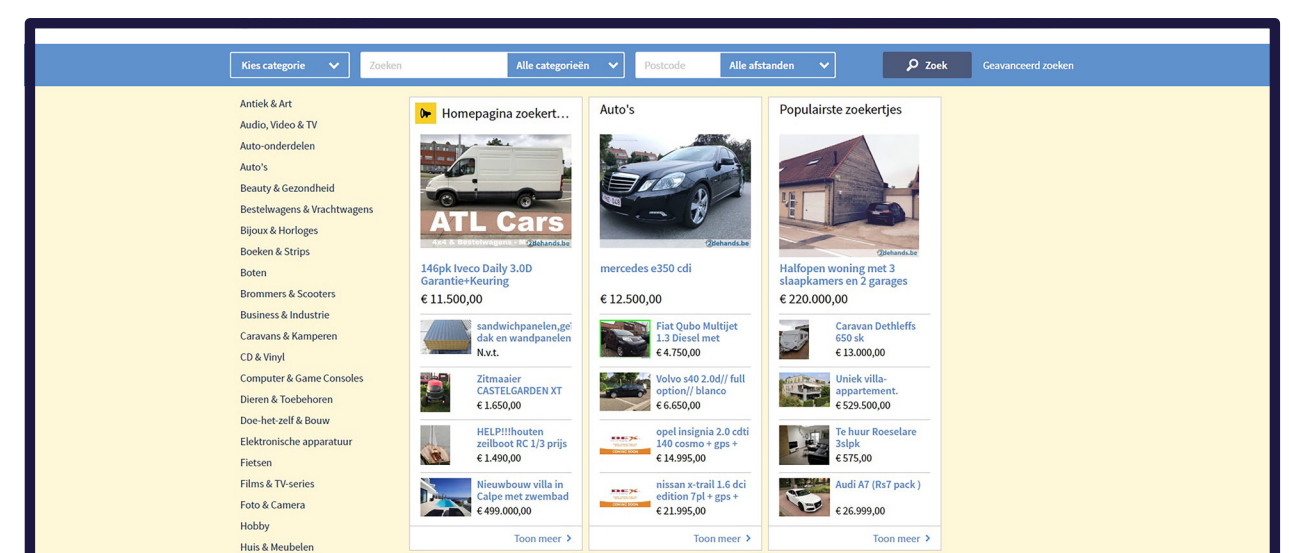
Kies categorie
Zoeken
Alle categorieën
Postcode
Alle afstanden
Zoek
Geavanceerd zoeken

Antiek & Art
Audio, Video & TV
Auto-onderdelen
Auto's
Beauty & Gezondheid
Bestelwagens & Vrachtwagens
Bijoux & Horloges
Boeken & Strips
Boten
Brommers & Scooters
Business & Industrie
Caravans & Kamperen
CD & Vinyl
Computer & Game Consoles
Dieren & Toebehoren
Doe-het-zelf & Bouw
Elektronische apparatuur
Fietsen
Films & TV-series
Foto & Camera
Hobby
Huis & Meubelen

Homepagina zoekert...

ATL Cars
4x4 & Bestelwagens
2dehands.be

146pk Iveco Daily 3.0D Garantie+Keuring
€ 11.500,00

sandwichpanelen,ge dak en wandpanelen
N.v.t.

Zitmaaier CASTELGARDEN XT
€ 1.650,00

HELP!!!houten zeilboot RC 1/3 prijs
€ 1.490,00

Nieuwbouw villa in Calpe met zwembad
€ 499.000,00

Toon meer

Auto's

2dehands.be

mercedes e350 cdi
€ 12.500,00

Fiat Qubo Multijet 1.3 Diesel met
€ 4.750,00

Volvo s40 2.0d// full option// blanco
€ 6.650,00

opel insignia 2.0 cdti 140 cosmo + gps +
€ 14.995,00

nissan x-trail 1.6 dci edition 7pl + gps +
€ 21.995,00

Toon meer

Populairste zoekertjes

2dehands.be

Halfopen woning met 3 slaapkamers en 2 garages
€ 220.000,00

Caravan Dethleffs 650 sk
€ 13.000,00

Uniek villa-appartement.
€ 529.500,00

Te huur Roeselare 3slpk
€ 575,00

Audi A7 (Rs7 pack )
€ 26.999,00

Toon meer